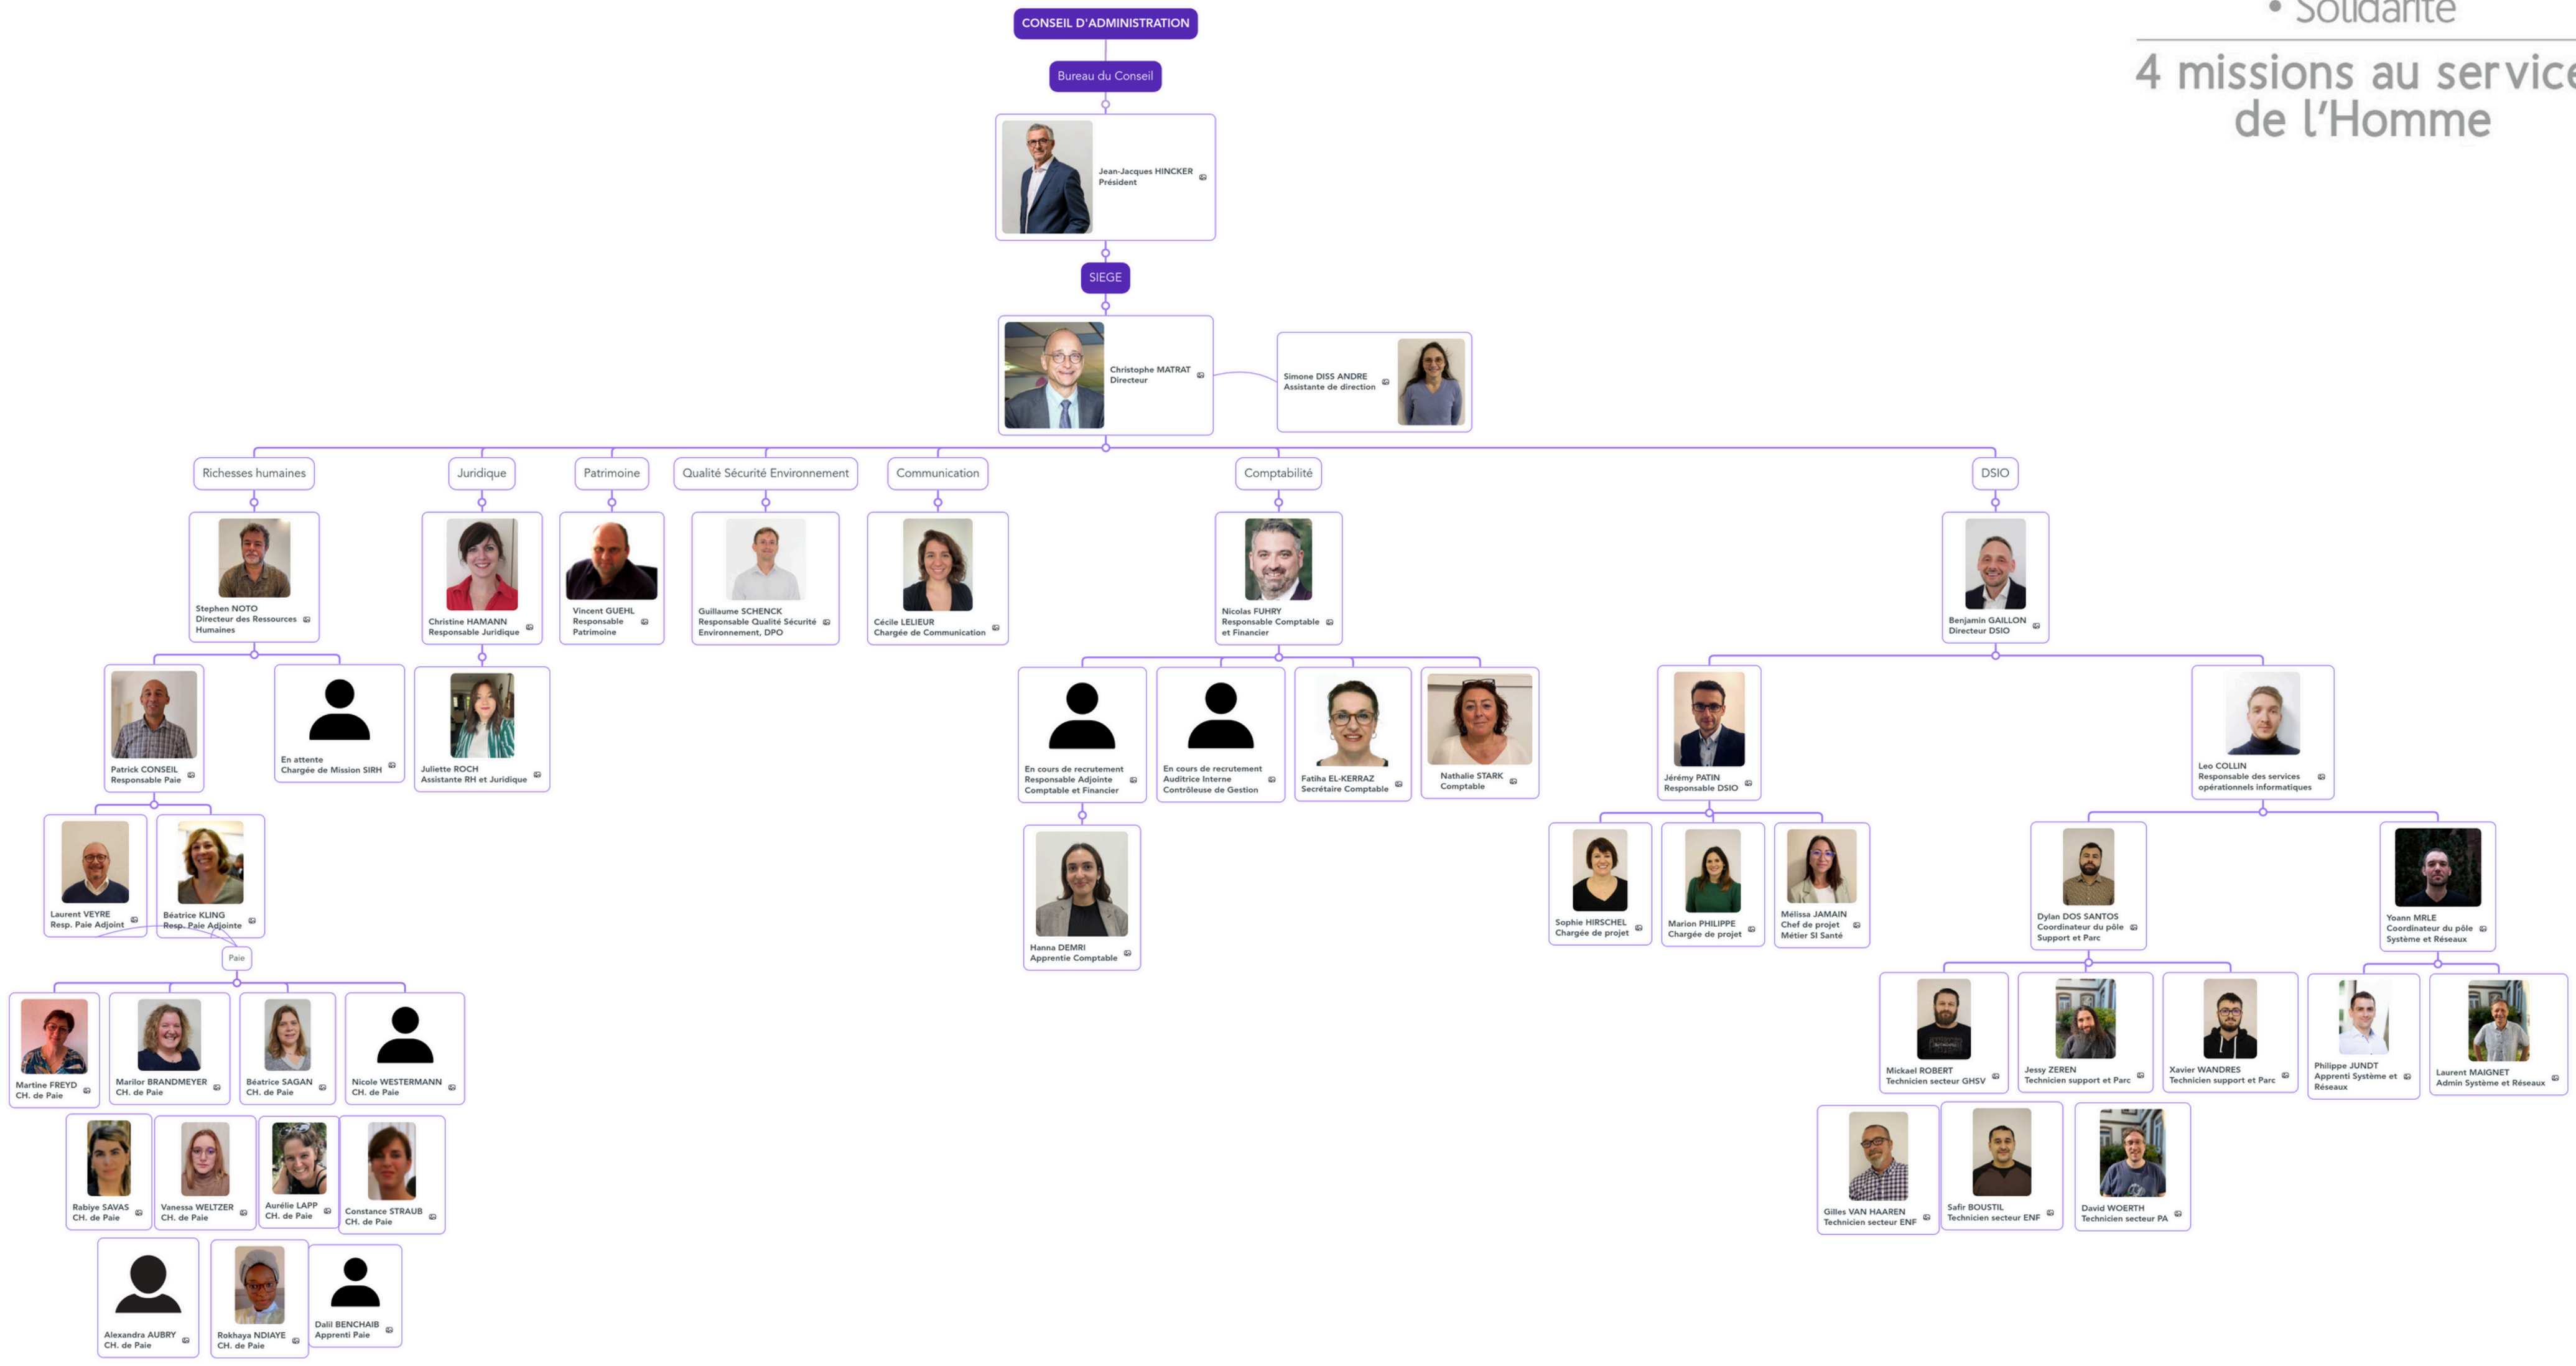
• Solidarité

4 missions au service de l'Homme

CONSEIL D'ADMINISTRATION

Bureau du Conseil

Jean-Jacques HINCKER
Président

SIEGE

Christophe MATRAT
Directeur

Simone DISS ANDRE
Assistante de direction

Richesses humaines

Juridique

Patrimoine

Qualité Sécurité Environnement

Communication

Comptabilité

DSIO

Stephen NOTO
Directeur des Ressources Humaines

Christine HAMANN
Responsable Juridique

Vincent GUEHL
Responsable Patrimoine

Guillaume SCHENCK
Responsable Qualité Sécurité Environnement, DPO

Cécile LELIEUR
Chargée de Communication

Nicolas FUHRY
Responsable Comptable et Financier

Benjamin GAILLON
Directeur DSIO

Patrick CONSEIL
Responsable Paie

En attente
Chargée de Mission SIRH

Juliette ROCH
Assistante RH et Juridique

En cours de recrutement
Responsable Adjointe Comptable et Financier

En cours de recrutement
Auditrice Interne Contrôleuse de Gestion

Fatiha EL-KERRAZ
Secrétaire Comptable

Nathalie STARK
Comptable

Jérémy PATIN
Responsable DSIO

Leo COLLIN
Responsable des services opérationnels informatiques

Laurent VEYRE
Resp. Paie Adjoint

Béatrice KLING
Resp. Paie Adjointe

Hanna DEMRI
Apprentie Comptable

Sophie HIRSCHEL
Chargée de projet

Marion PHILIPPE
Chargée de projet

Mélissa JAMAIN
Chef de projet Métier SI Santé

Dylan DOS SANTOS
Coordinateur du pôle Support et Parc

Yoann MRLE
Coordinateur du pôle Système et Réseaux

Paie

Martine FREYD
CH. de Paie

Marilor BRANDMEYER
CH. de Paie

Béatrice SAGAN
CH. de Paie

Nicole WESTERMANN
CH. de Paie

Mickael ROBERT
Technicien secteur GHSV

Jessy ZEREN
Technicien support et Parc

Xavier WANDRES
Technicien support et Parc

Philippe JUNDT
Apprenti Système et Réseaux

Laurent MAIGNET
Admin Système et Réseaux

Rabiye SAVAS
CH. de Paie

Vanessa WELTZER
CH. de Paie

Aurélie LAPP
CH. de Paie

Constance STRAUB
CH. de Paie

Gilles VAN HAAREN
Technicien secteur ENF

Safir BOUSTIL
Technicien secteur ENF

David WOERTH
Technicien secteur PA

Alexandra AUBRY
CH. de Paie

Rokhaya NDIAYE
CH. de Paie

Dalil BENCHAIB
Apprenti Paie